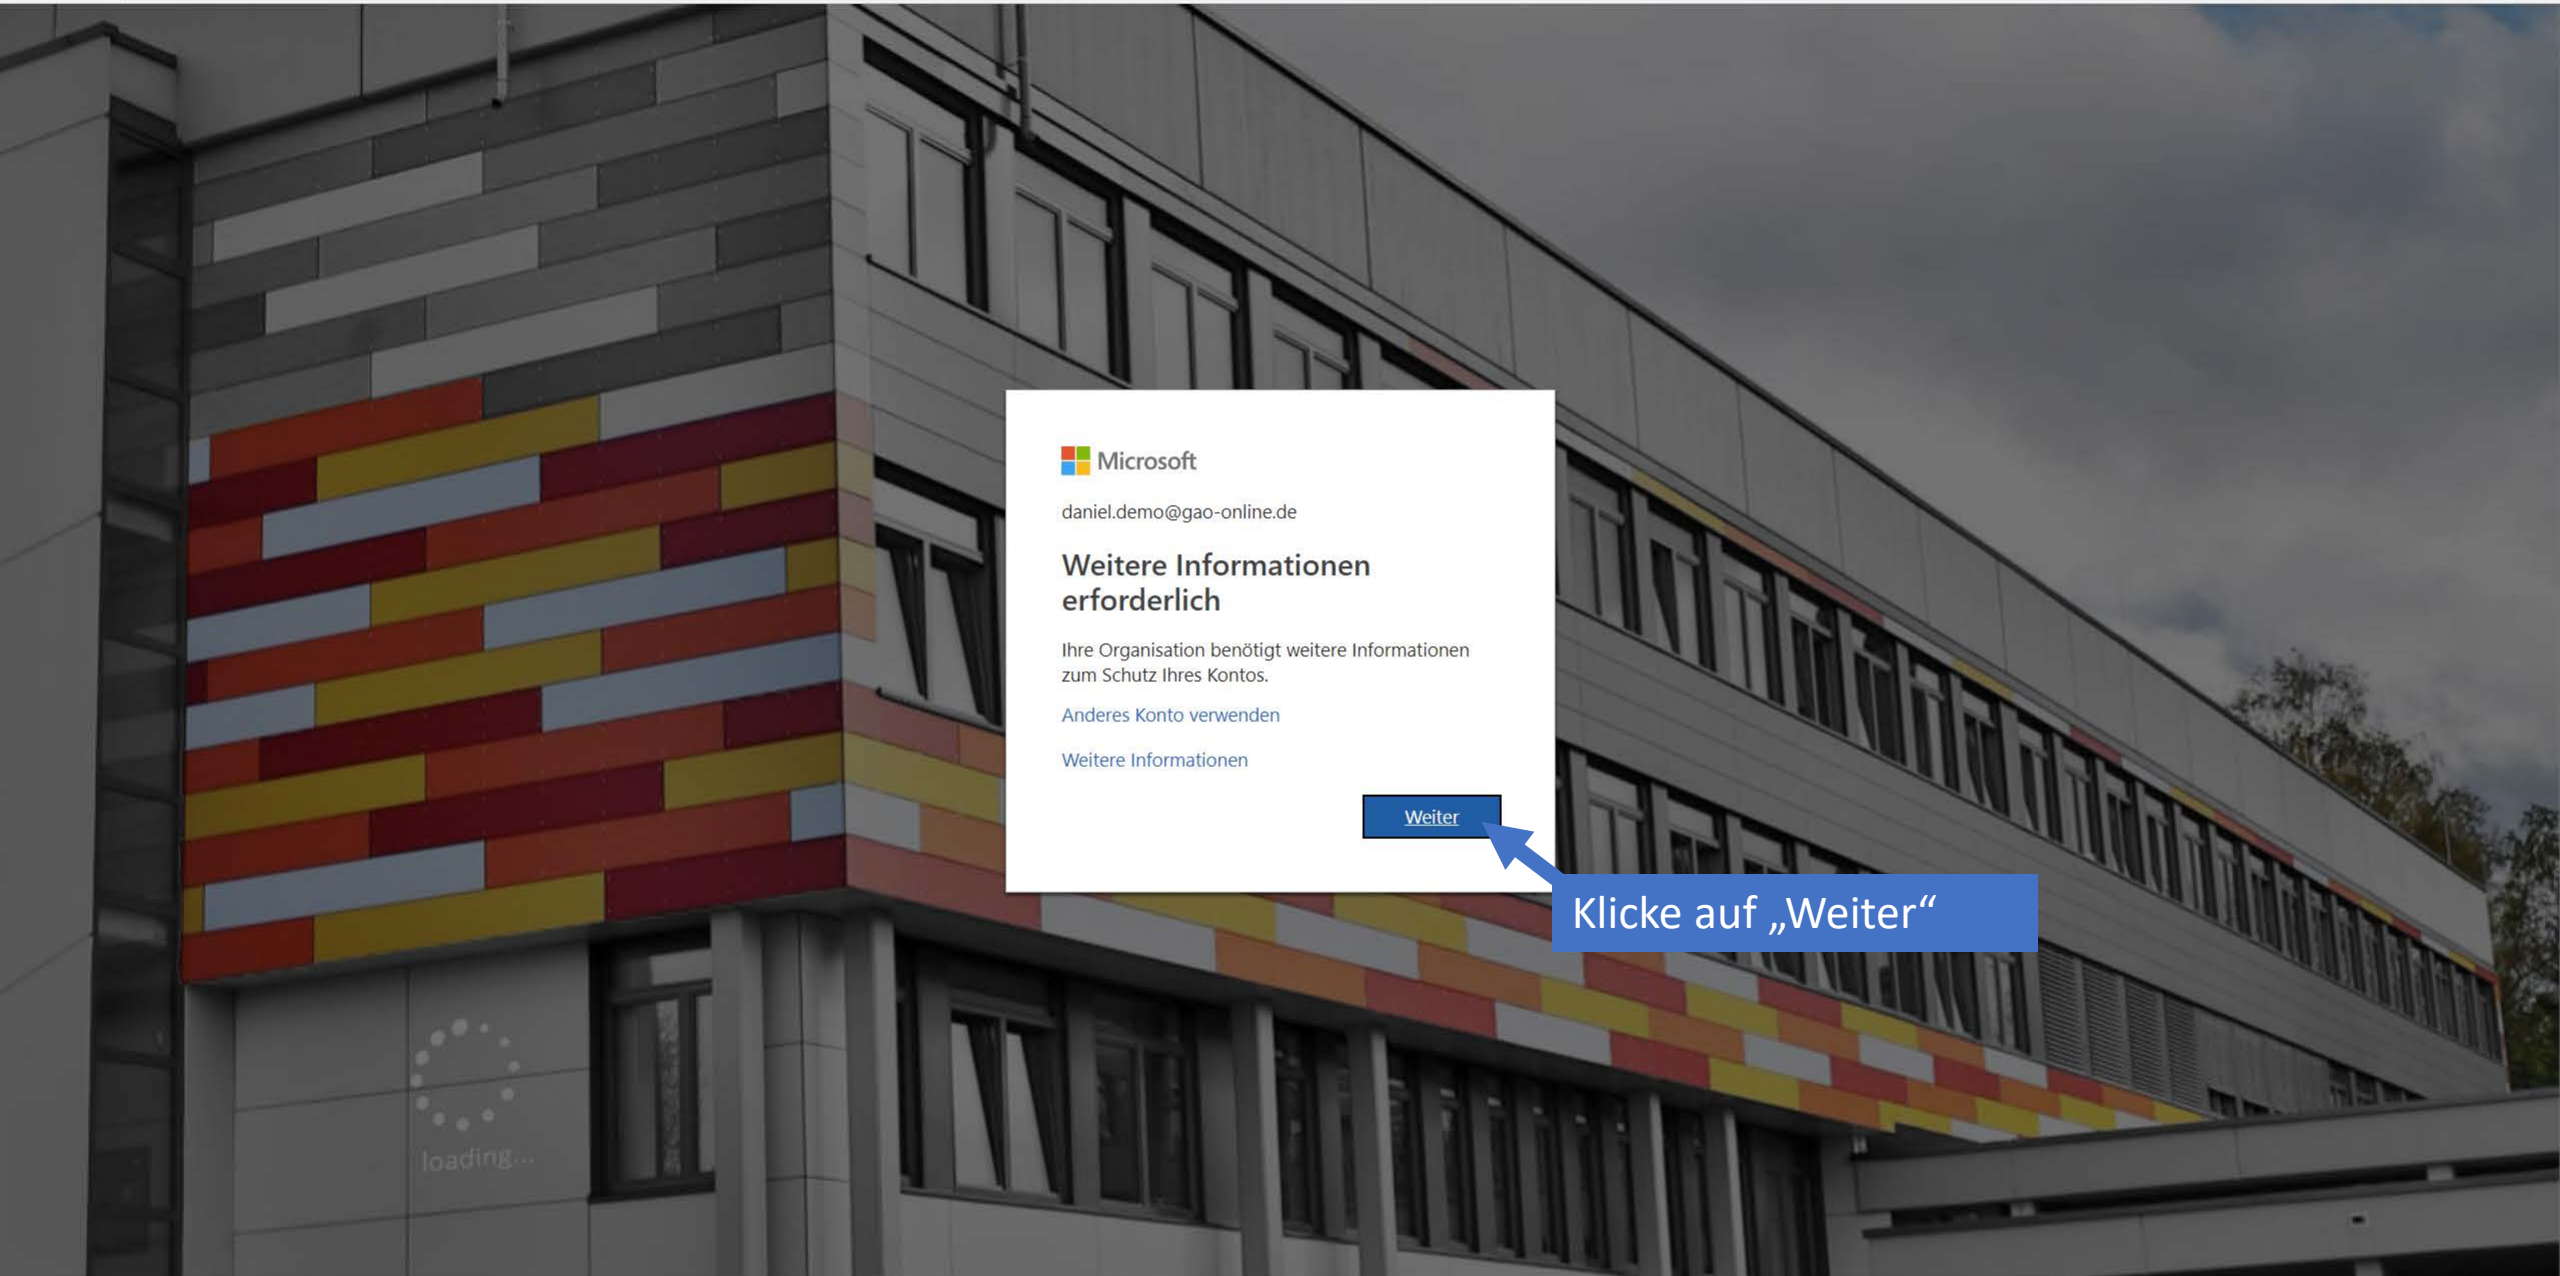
Microsoft

daniel.demo@gao-online.de

Weitere Informationen erforderlich

Ihre Organisation benötigt weitere Informationen zum Schutz Ihres Kontos.

Anderes Konto verwenden

Weitere Informationen

Weiter

Klicke auf „Weiter“

loading...